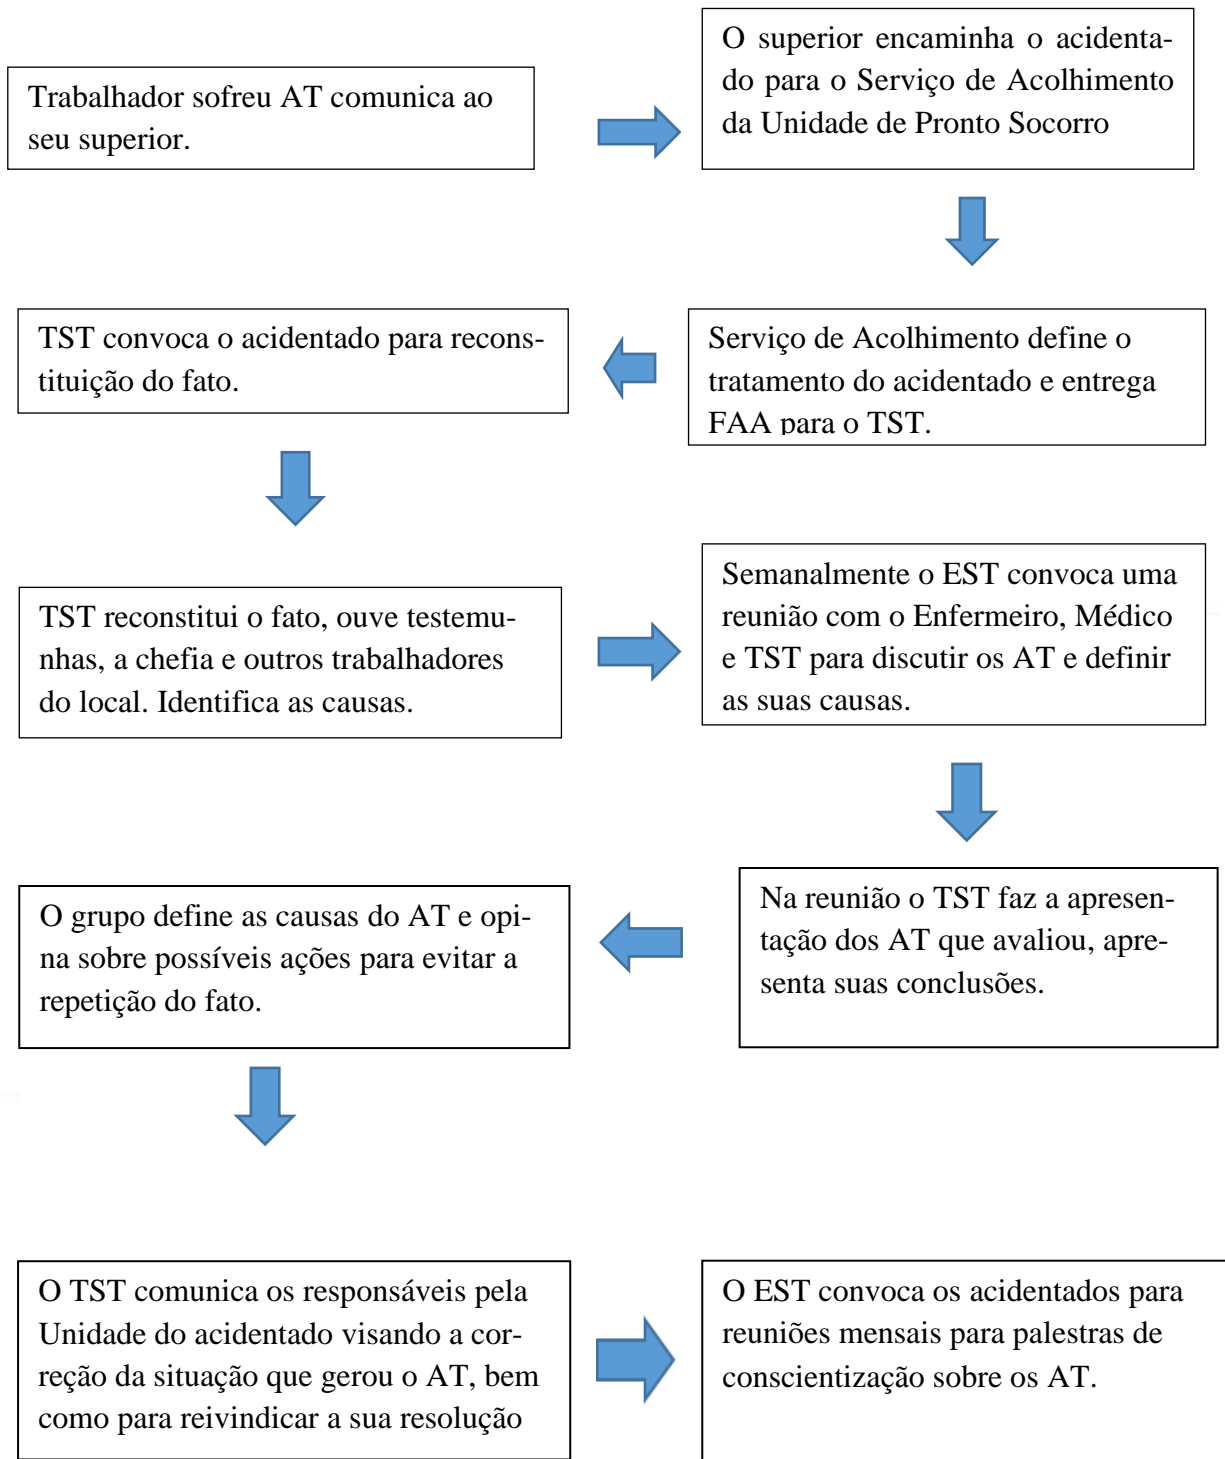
Trabalhador sofreu AT comunica ao seu superior.

O superior encaminha o acidentado para o Serviço de Acolhimento da Unidade de Pronto Socorro

Serviço de Acolhimento define o tratamento do acidentado e entrega FAA para o TST.

TST convoca o acidentado para reconstituição do fato.

TST reconstitui o fato, ouve testemunhas, a chefia e outros trabalhadores do local. Identifica as causas.

Semanalmente o EST convoca uma reunião com o Enfermeiro, Médico e TST para discutir os AT e definir as suas causas.

Na reunião o TST faz a apresentação dos AT que avaliou, apresenta suas conclusões.

O grupo define as causas do AT e opina sobre possíveis ações para evitar a repetição do fato.

O TST comunica os responsáveis pela Unidade do acidentado visando a correção da situação que gerou o AT, bem como para reivindicar a sua resolução

O EST convoca os acidentados para reuniões mensais para palestras de conscientização sobre os AT.